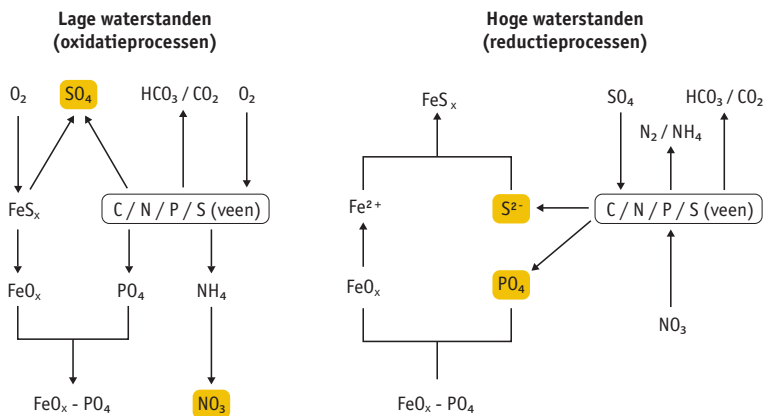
Lage waterstanden
(oxidatieprocessen)

$O_2$

$SO_4$

$HCO_3$ / $CO_2$

$O_2$

$FeS_x$

C / N / P / S (veen)

$FeO_x$

$PO_4$

$NH_4$

$FeO_x$ - $PO_4$

$NO_3$

Hoge waterstanden
(reductieprocessen)

$FeS_x$

$SO_4$

$HCO_3$ / $CO_2$

$N_2$ / $NH_4$

$Fe^{2+}$

$S^{2-}$

C / N / P / S (veen)

$FeO_x$

$PO_4$

$NO_3$

$FeO_x$ - $PO_4$